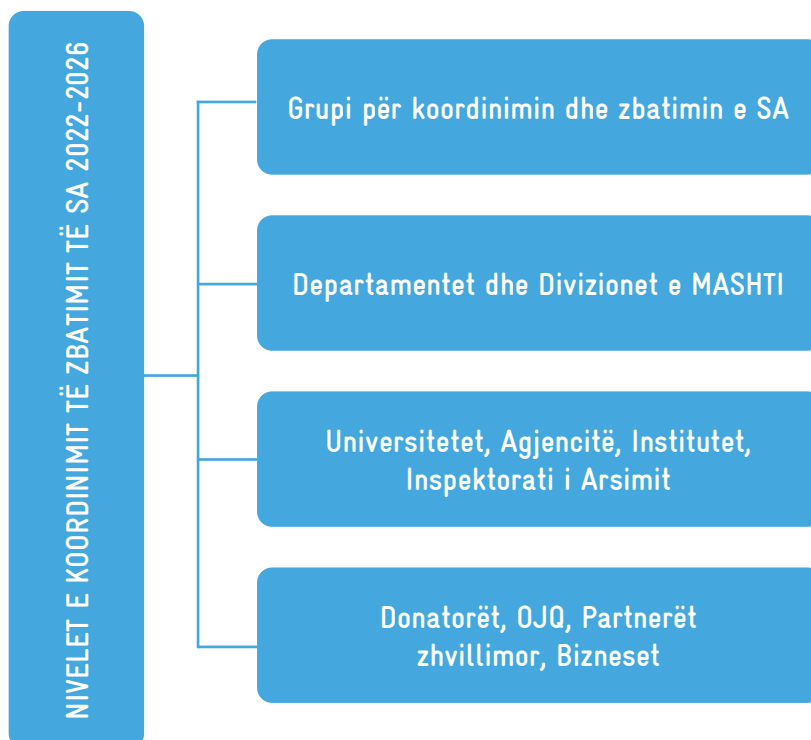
NIVELET E KOORDINIMIT TË ZBATIMIT TË SA 2022-2026

Grupi për koordinimin dhe zbatimin e SA

Departamentet dhe Divizionet e MASHTI

Universitetet, Agjencitë, Institutet, Inspektorati i Arsimit

Donatorët, OJQ, Partnerët zhvillimor, Bizneset